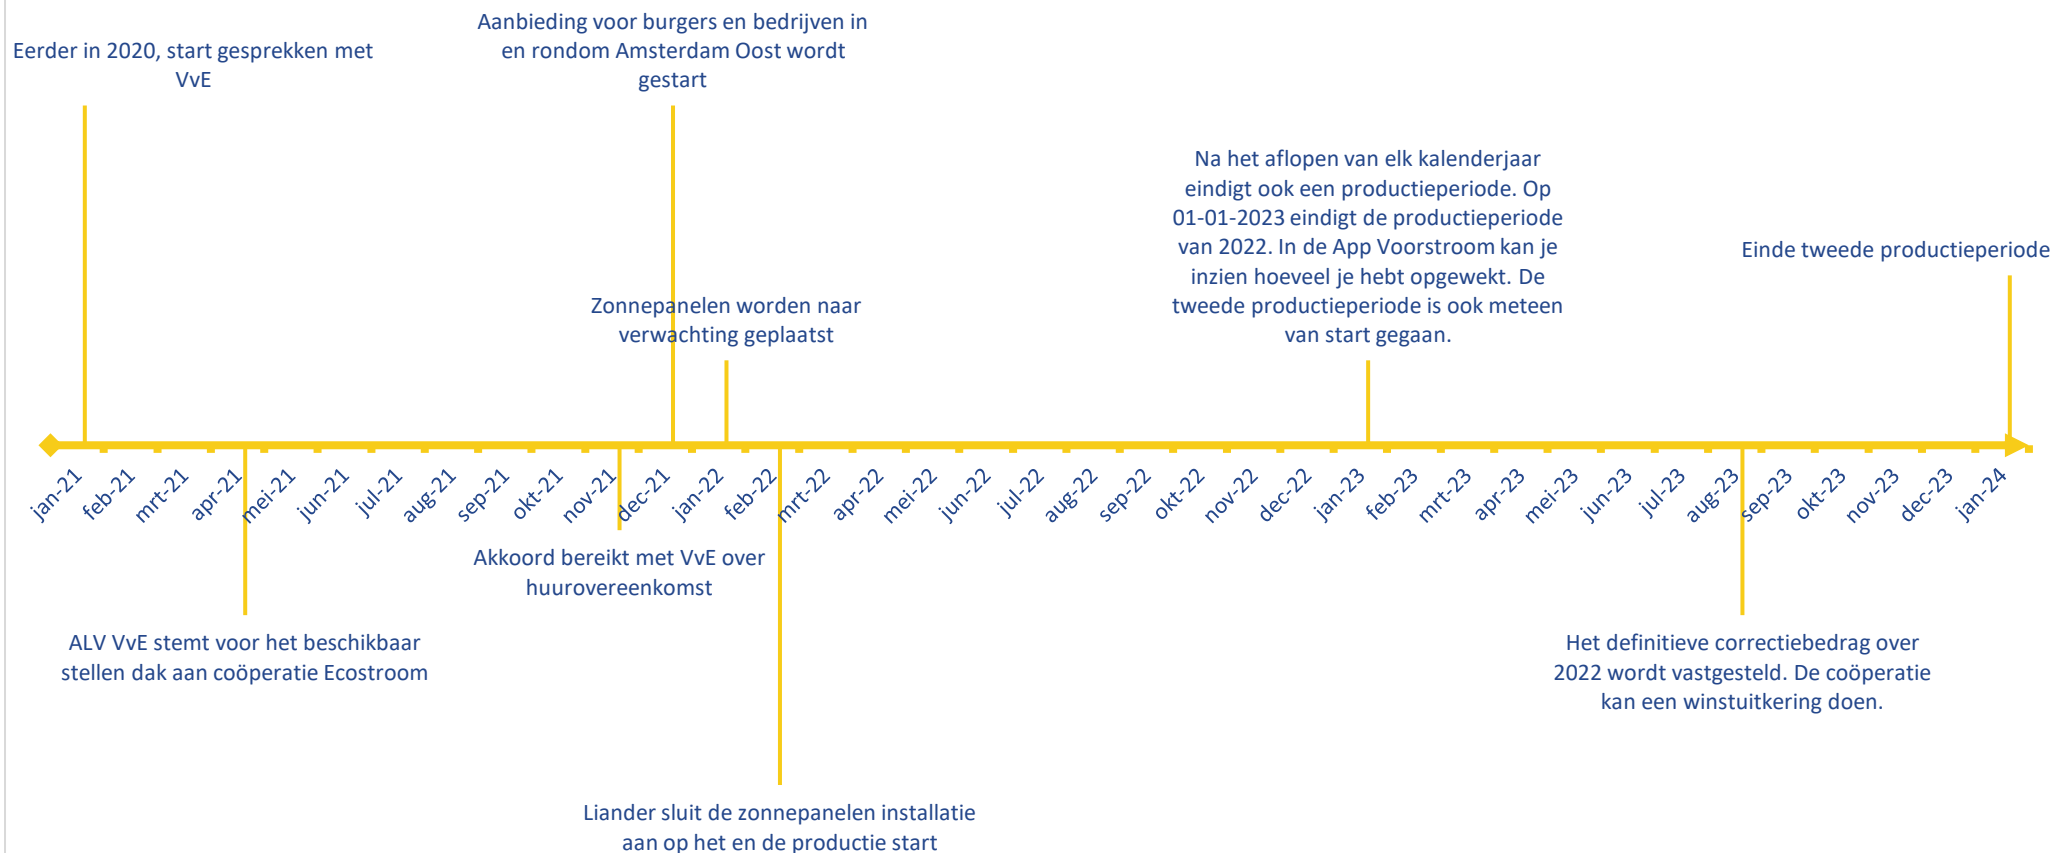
Eerder in 2020, start gesprekken met VvE

Aanbieding voor burgers en bedrijven in en rondom Amsterdam Oost wordt gestart

Na het aflopen van elk kalenderjaar eindigt ook een productieperiode. Op 01-01-2023 eindigt de productieperiode van 2022. In de App Voorstroom kan je inzien hoeveel je hebt opgewekt. De tweede productieperiode is ook meteen van start gegaan.

Einde tweede productieperiode

Zonnepanelen worden naar verwachting geplaatst

jan-21
feb-21
mrt-21
apr-21
mei-21
jun-21
jul-21
aug-21
sep-21
okt-21
nov-21
dec-21
jan-22
feb-22
mrt-22
apr-22
mei-22
jun-22
jul-22
aug-22
sep-22
okt-22
nov-22
dec-22
jan-23
feb-23
mrt-23
apr-23
mei-23
jun-23
jul-23
aug-23
sep-23
okt-23
nov-23
dec-23
jan-24

Akkoord bereikt met VvE over huurovereenkomst

ALV VvE stemt voor het beschikbaar stellen dak aan coöperatie Ecostroom

Het definitieve correctiebedrag over 2022 wordt vastgesteld. De coöperatie kan een winstuitkering doen.

Liander sluit de zonnepanelen installatie aan op het en de productie start